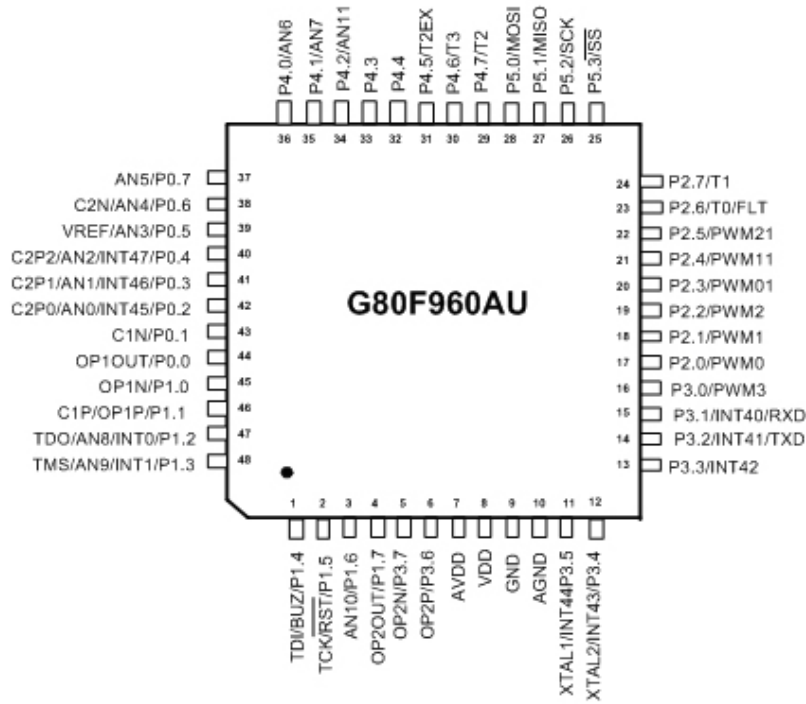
P4.0/AN6 36
P4.1/AN7 35
P4.2/AN11 34
P4.3 33
P4.4 32
P4.5/T2EX 31
P4.6/T3 30
P4.7/T2 29
P5.0/MOSI 28
P5.1/MISO 27
P5.2/SCK 26
P5.3/$\overline{SS}$ 25

AN5/P0.7 37
C2N/AN4/P0.6 38
VREF/AN3/P0.5 39
C2P2/AN2/INT47/P0.4 40
C2P1/AN1/INT46/P0.3 41
C2P0/AN0/INT45/P0.2 42
C1N/P0.1 43
OP1OUT/P0.0 44
OP1N/P1.0 45
C1P/OP1P/P1.1 46
TDO/AN8/INT0/P1.2 47
TMS/AN9/INT1/P1.3 48

G80F960AU

24 P2.7/T1
23 P2.6/T0/FLT
22 P2.5/PWM21
21 P2.4/PWM11
20 P2.3/PWM01
19 P2.2/PWM2
18 P2.1/PWM1
17 P2.0/PWM0
16 P3.0/PWM3
15 P3.1/INT40/RXD
14 P3.2/INT41/TXD
13 P3.3/INT42

1 TDI/BUZ/P1.4
2 TCK/$\overline{RST}$/P1.5
3 AN10/P1.6
4 OP2OUT/P1.7
5 OP2N/P3.7
6 OP2P/P3.6
7 AVDD
8 VDD
9 GND
10 AGND
11 XTAL1/INT44P3.5
12 XTAL2/INT43/P3.4